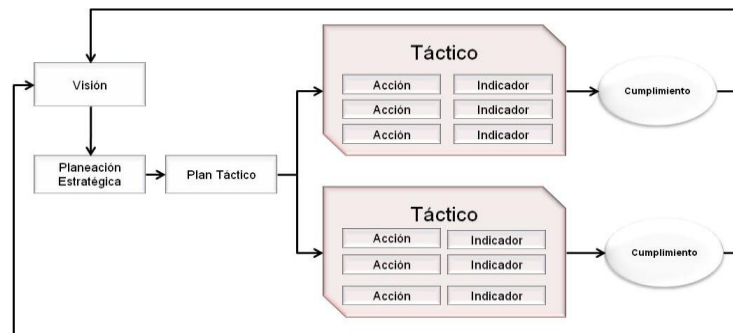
Visión

Planeación Estratégica

Plan Táctico

Táctico

| Acción | Indicador |
|---|---|
| Acción | Indicador |
| Acción | Indicador |

Cumplimiento

Táctico

| Acción | Indicador |
|---|---|
| Acción | Indicador |
| Acción | Indicador |

Cumplimiento